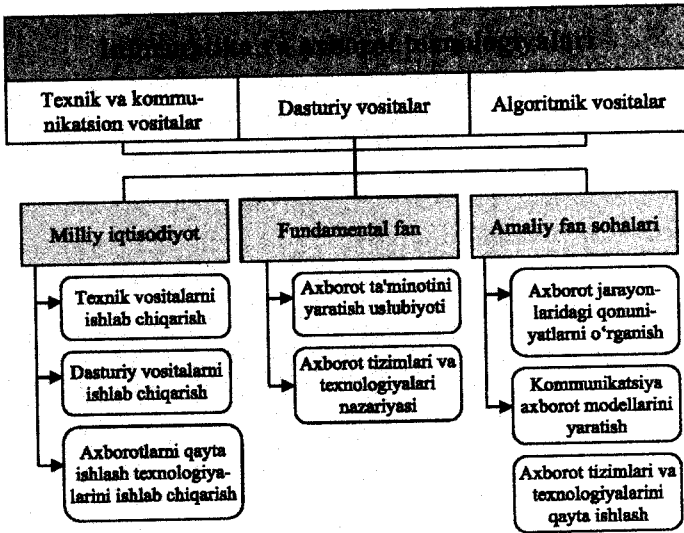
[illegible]

Texnik va kommunikatsion vositalar

Dasturiy vositalar

Algoritmik vositalar

Milliy iqtisodiyot

Texnik vositalarni ishlab chiqarish

Dasturiy vositalarni ishlab chiqarish

Axborotlarni qayta ishlash texnologiyalarini ishlab chiqarish

Fundamental fan

Axborot ta'minotini yaratish uslubiyoti

Axborot tizimlari va texnologiyalari nazariyasi

Amaliy fan sohalari

Axborot jarayonlaridagi qonuniyatlarni o'rganish

Kommunikatsiya axborot modellarini yaratish

Axborot tizimlari va texnologiyalarini qayta ishlash